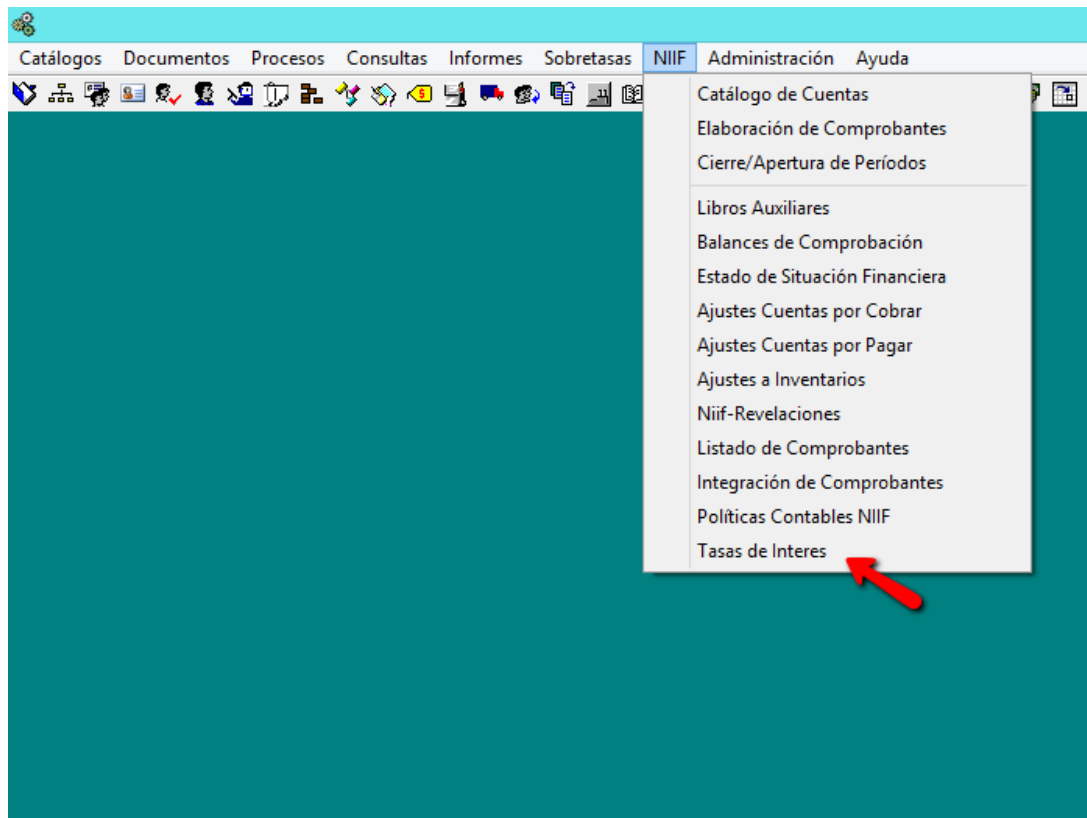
Catálogos Documentos Procesos Consultas Informes Sobretasas NIIF Administración Ayuda

Catálogo de Cuentas
Elaboración de Comprobantes
Cierre/Apertura de Períodos

Libros Auxiliares
Balances de Comprobación
Estado de Situación Financiera
Ajustes Cuentas por Cobrar
Ajustes Cuentas por Pagar
Ajustes a Inventarios
Niif-Revelaciones
Listado de Comprobantes
Integración de Comprobantes
Políticas Contables NIIF
Tasas de Interes